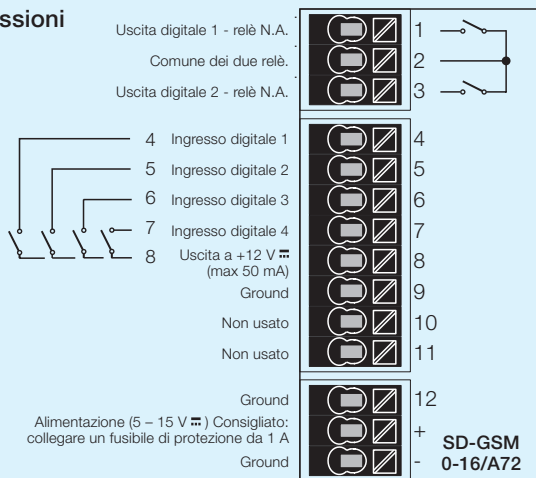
ssioni

Uscita digitale 1 - relè N.A.
Comune dei due relè.
Uscita digitale 2 - relè N.A.

1
2
3

4 Ingresso digitale 1
5 Ingresso digitale 2
6 Ingresso digitale 3
7 Ingresso digitale 4
8 Uscita a +12 V ⎓ (max 50 mA)
Ground
Non usato
Non usato

4
5
6
7
8
9
10
11

Ground
Alimentazione (5 – 15 V ⎓ ) Consigliato: collegare un fusibile di protezione da 1 A
Ground

12
+
-

SD-GSM 0-16/A72